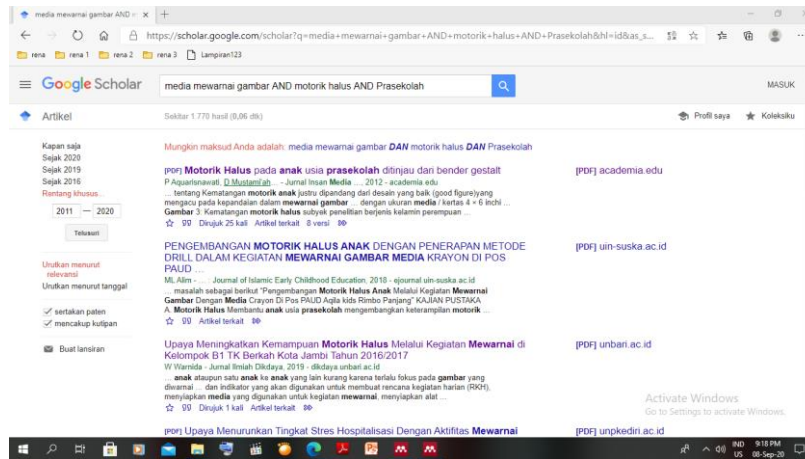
media mewarnai gambar AND × +

https://scholar.google.com/scholar?q=media+mewarnai+gambar+AND+motorik+halus+AND+Prasekolah&hl=id&as_s...

rena  rena 1  rena 2  rena 3  Lampiran123

Google Scholar  media mewarnai gambar AND motorik halus AND Prasekolah  MASUK

Artikel  Sekitar 1.770 hasil (0,06 dtk)  Profil saya  Koleksiku

Kapan saja
Sejak 2020
Sejak 2019
Sejak 2016
Rentang khusus...
2011 — 2020
Telusuri

Urutkan menurut relevansi
Urutkan menurut tanggal

sertakan paten
mencakup kutipan

Buat lansiran

Mungkin maksud Anda adalah: media mewarnai gambar DAN motorik halus DAN Prasekolah

[PDF] Motorik Halus pada anak usia prasekolah ditinjau dari bender gestalt
P Aquarisnawati, D Mustami'ah... - Jurnal Insan Media ..., 2012 - academia.edu
... tentang Kematangan motorik anak justru dipandang dari desain yang baik (good figure)yang mengacu pada kepandaian dalam mewarnai gambar ... dengan ukuran media / kertas 4 × 6 inchi ... Gambar 3. Kematangan motorik halus subyek penelitian berjenis kelamin perempuan ...
☆ 99 Dirujuk 25 kali Artikel terkait 8 versi
[PDF] academia.edu

PENGEMBANGAN MOTORIK HALUS ANAK DENGAN PENERAPAN METODE DRILL DALAM KEGIATAN MEWARNAI GAMBAR MEDIA KRAYON DI POS PAUD ...
ML Alim - ... Journal of Islamic Early Childhood Education, 2018 - ejournal.uin-suska.ac.id
... masalah sebagai berikut "Pengembangan Motorik Halus Anak Melalui Kegiatan Mewarnai Gambar Dengan Media Crayon Di Pos PAUD Aqila kids Rimbo Panjang" KAJIAN PUSTAKA A. Motorik Halus Membantu anak usia prasekolah mengembangkan keterampilan motorik ...
☆ 99 Artikel terkait
[PDF] uin-suska.ac.id

Upaya Meningkatkan Kemampuan Motorik Halus Melalui Kegiatan Mewarnai di Kelompok B1 TK Berkah Kota Jambi Tahun 2016/2017
W Warnida - Jurnal Ilmiah Dikdaya, 2019 - dikdaya.unbari.ac.id
... anak ataupun satu anak ke anak yang lain kurang karena terlalu fokus pada gambar yang diwarnai ... dan indikator yang akan digunakan untuk membuat rencana kegiatan harian (RKH), menyiapkan media yang digunakan untuk kegiatan mewarnai, menyiapkan alat ...
☆ 99 Dirujuk 1 kali Artikel terkait
[PDF] unbari.ac.id

[PDF] Upaya Menurunkan Tingkat Stres Hospitalisasi Dengan Aktifitas Mewarnai
[PDF] unpkediri.ac.id

Activate Windows
Go to Settings to activate Windows.

IND US 9:18 PM 08-Sep-20